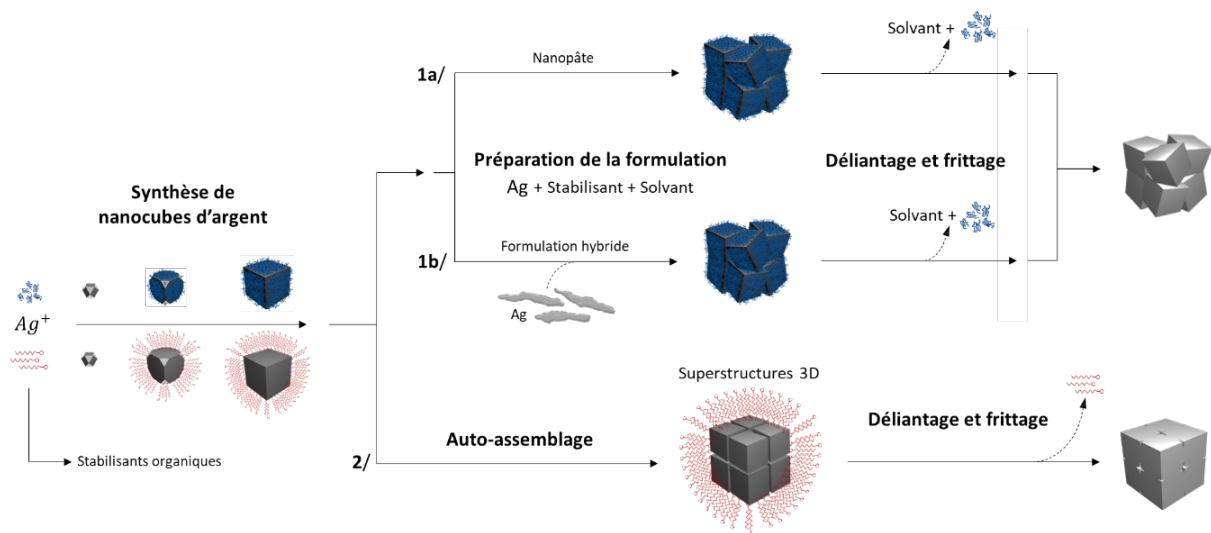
Synthèse de nanocubes d'argent

$Ag^+$

Stabilisants organiques

1a/

Nanopâte

Solvant +

Préparation de la formulation

Ag + Stabilisant + Solvant

Déliantage et frittage

1b/

Formulation hybride

Ag

Solvant +

Superstructures 3D

2/

Auto-assemblage

Déliantage et frittage